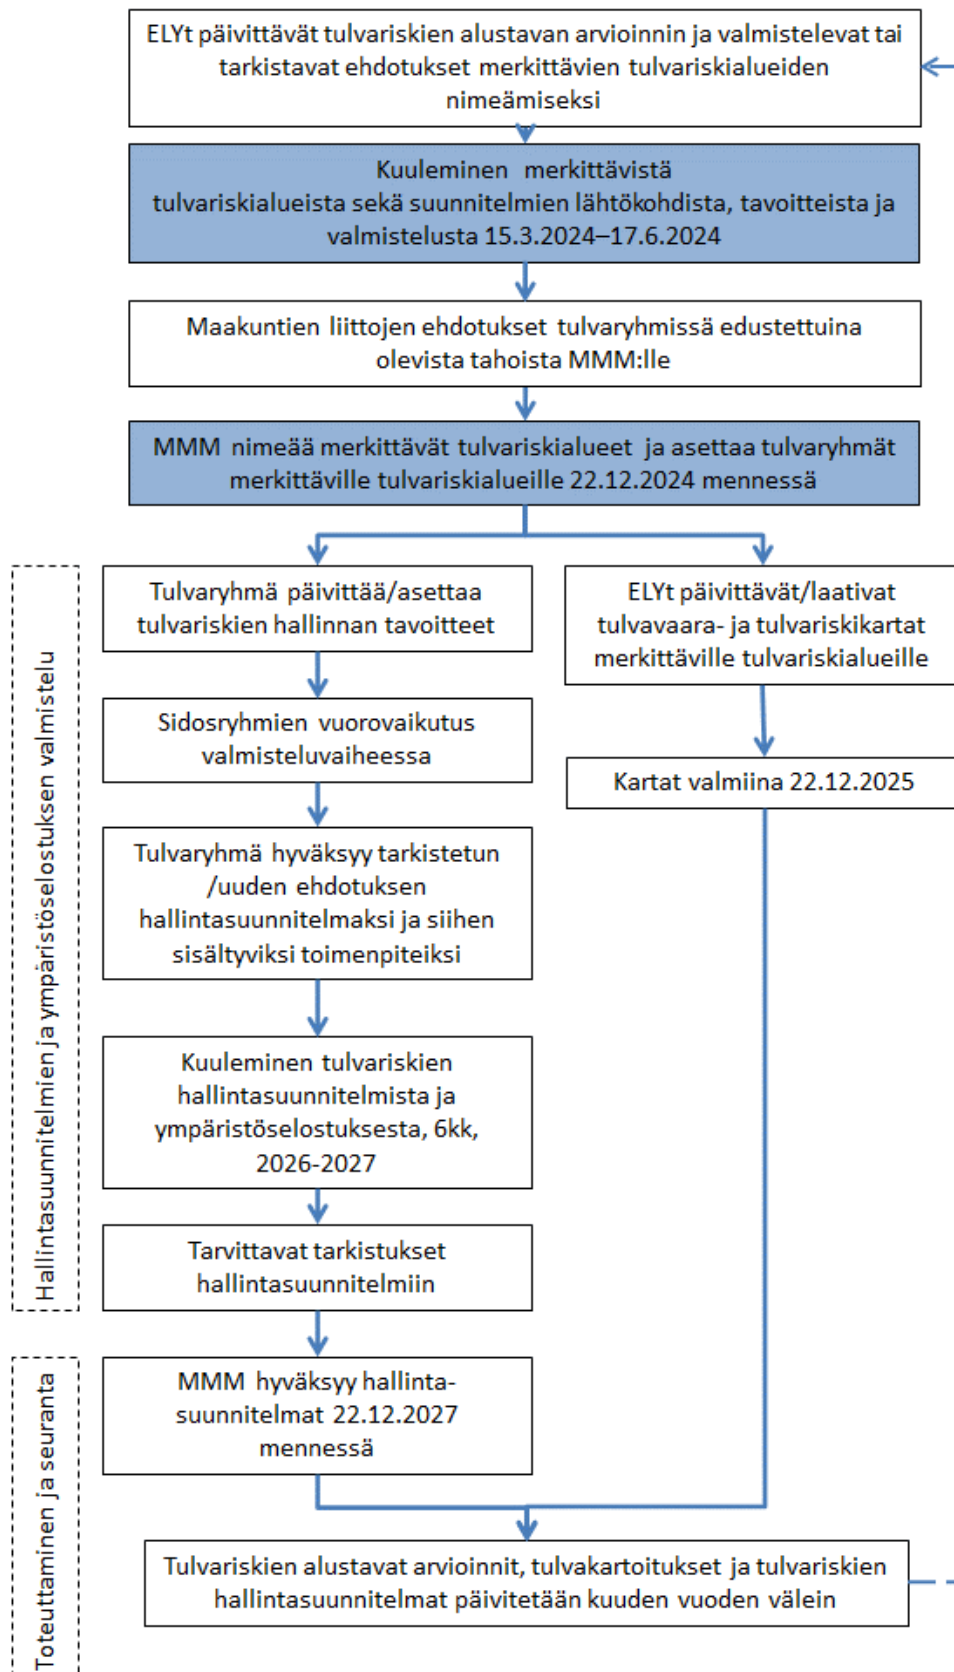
ELYt päivittävät tulvariskien alustavan arvioinnin ja valmistelevat tai tarkistavat ehdotukset merkittävien tulvariskialueiden nimeämiseksi

Kuuleminen merkittävistä tulvariskialueista sekä suunnitelmien lähtökohdista, tavoitteista ja valmistelusta 15.3.2024–17.6.2024

Maakuntien liittojen ehdotukset tulvaryhmissä edustettuina olevista tahoista MMM:lle

MMM nimeää merkittävät tulvariskialueet ja asettaa tulvaryhmät merkittäville tulvariskialueille 22.12.2024 mennessä

Hallintasuunnitelmien ja ympäristöselostuksen valmistelu

Tulvaryhmä päivittää/asettaa tulvariskien hallinnan tavoitteet

Sidosryhmien vuorovaikutus valmisteluvaiheessa

Tulvaryhmä hyväksyy tarkistetun /uuden ehdotuksen hallintasuunnitelmaksi ja siihen sisältyviksi toimenpiteiksi

Kuuleminen tulvariskien hallintasuunnitelmista ja ympäristöselostuksesta, 6kk, 2026-2027

Tarvittavat tarkistukset hallintasuunnitelmiin

ELYt päivittävät/laativat tulvavaara- ja tulvariskikartat merkittäville tulvariskialueille

Kartat valmiina 22.12.2025

Toteuttaminen ja seuranta

MMM hyväksyy hallintasuunnitelmat 22.12.2027 mennessä

Tulvariskien alustavat arvioinnit, tulvakartoitukset ja tulvariskien hallintasuunnitelmat päivitetään kuuden vuoden välein